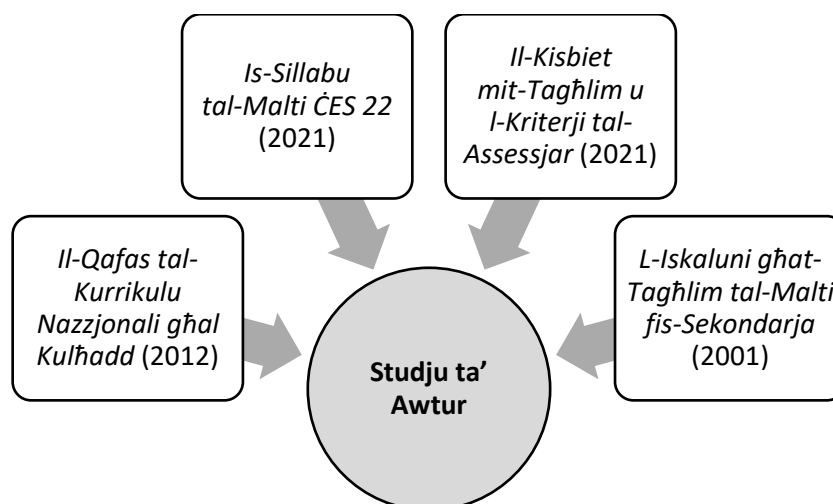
*Is-Sillabu tal-Malti ĊES 22* (2021)

*Il-Kisbiet mit-Tagħlim u l-Kriterji tal-Assessjar* (2021)

*Il-Qafas tal-Kurrikulu Nazzjonali għal Kulħadd* (2012)

*L-Iskaluni għat-Tagħlim tal-Malti fis-Sekondarja* (2001)

**Studju ta' Awtur**